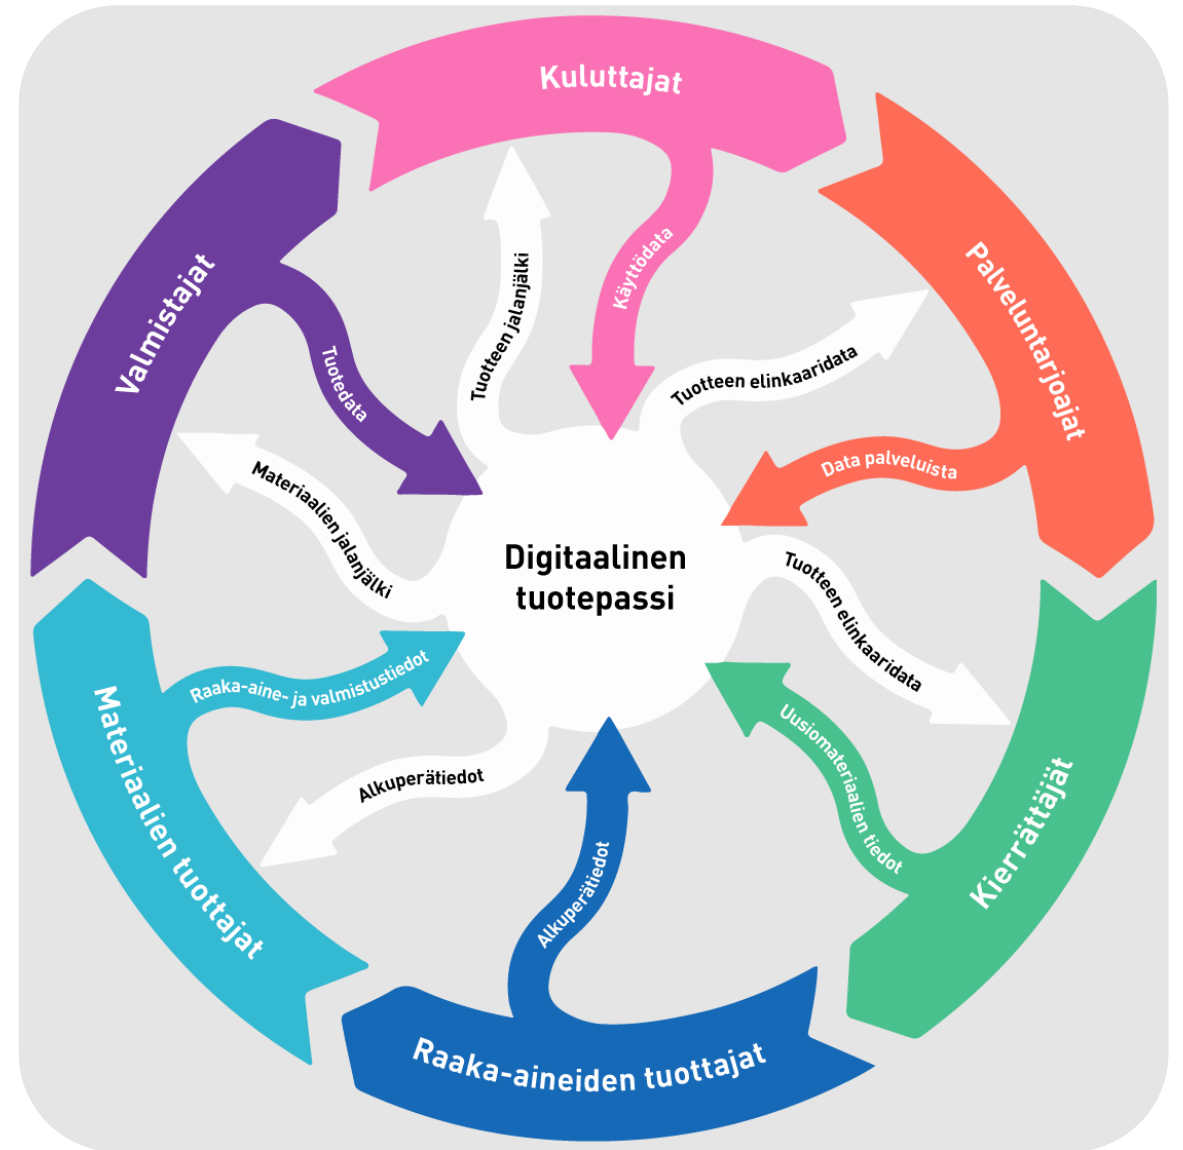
Kuluttajat

Palveluntarjoajat

Kierrättäjät

Raaka-aineiden tuottajat

Materiaalien tuottajat

Valmistajat

Digitaalinen tuotepassi

Käyttödata

Tuotteen jalanjälki

Tuotteen elinkaaridata

Data palveluista

Tuotteen elinkaaridata

Uusiomateriaalien tiedot

Alkuperätiedot

Alkuperätiedot

Raaka-aine- ja valmistustiedot

Materiaalien jalanjälki

Tuotedata